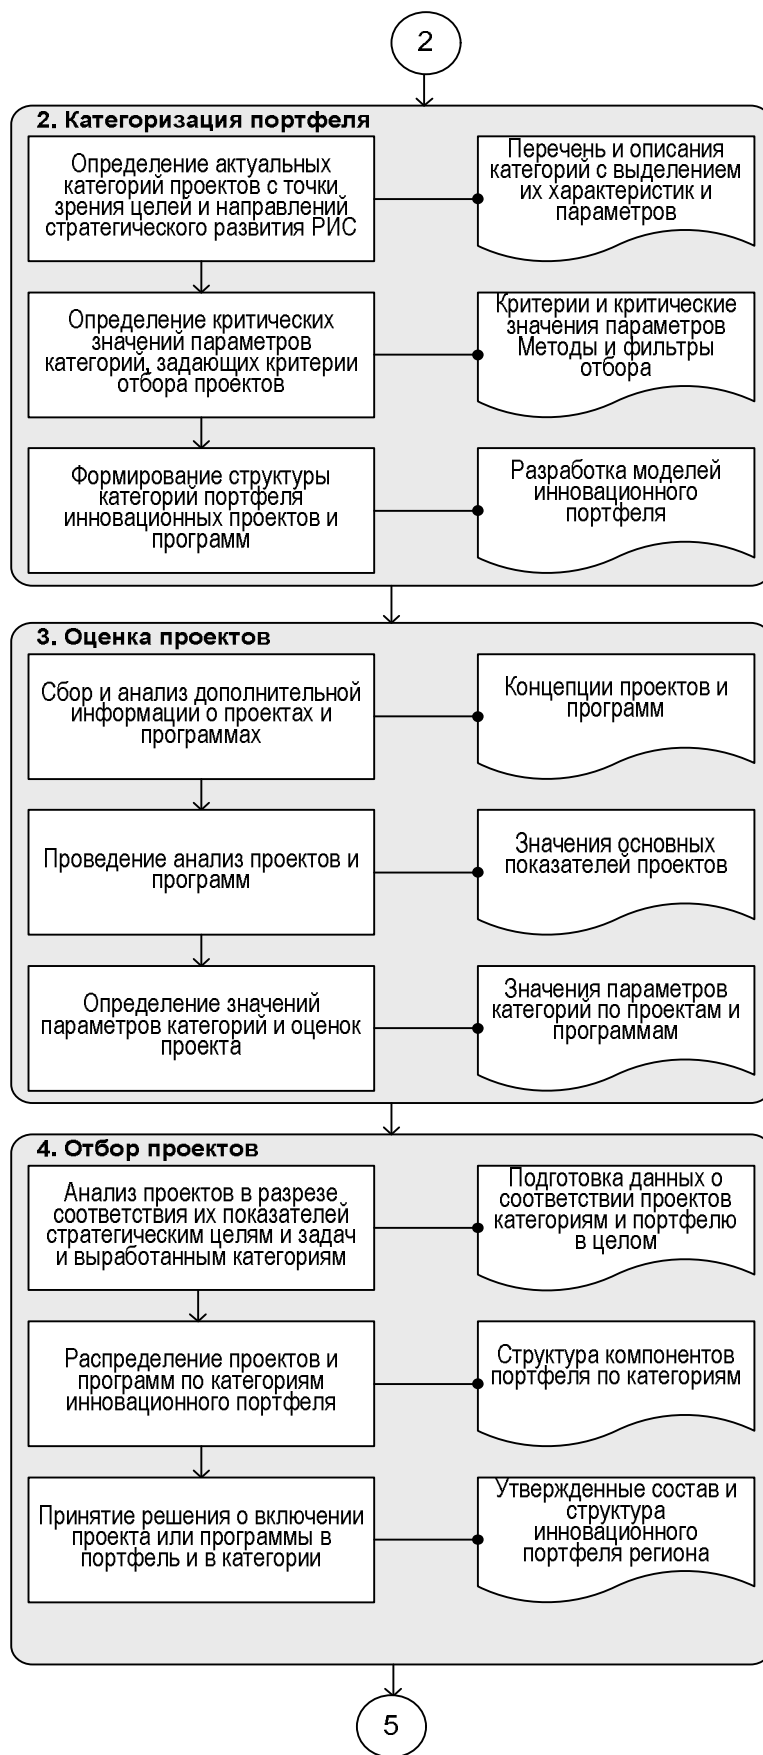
2

2. Категоризация портфеля

Определение актуальных категорий проектов с точки зрения целей и направлений стратегического развития РИС

Перечень и описания категорий с выделением их характеристик и параметров

Определение критических значений параметров категорий, задающих критерии отбора проектов

Критерии и критические значения параметров Методы и фильтры отбора

Формирование структуры категорий портфеля инновационных проектов и программ

Разработка моделей инновационного портфеля

3. Оценка проектов

Сбор и анализ дополнительной информации о проектах и программах

Концепции проектов и программ

Проведение анализ проектов и программ

Значения основных показателей проектов

Определение значений параметров категорий и оценок проекта

Значения параметров категорий по проектам и программам

4. Отбор проектов

Анализ проектов в разрезе соответствия их показателей стратегическим целям и задач и выработанным категориям

Подготовка данных о соответствии проектов категориям и портфелю в целом

Распределение проектов и программ по категориям инновационного портфеля

Структура компонентов портфеля по категориям

Принятие решения о включении проекта или программы в портфель и в категории

Утвержденные состав и структура инновационного портфеля региона

5